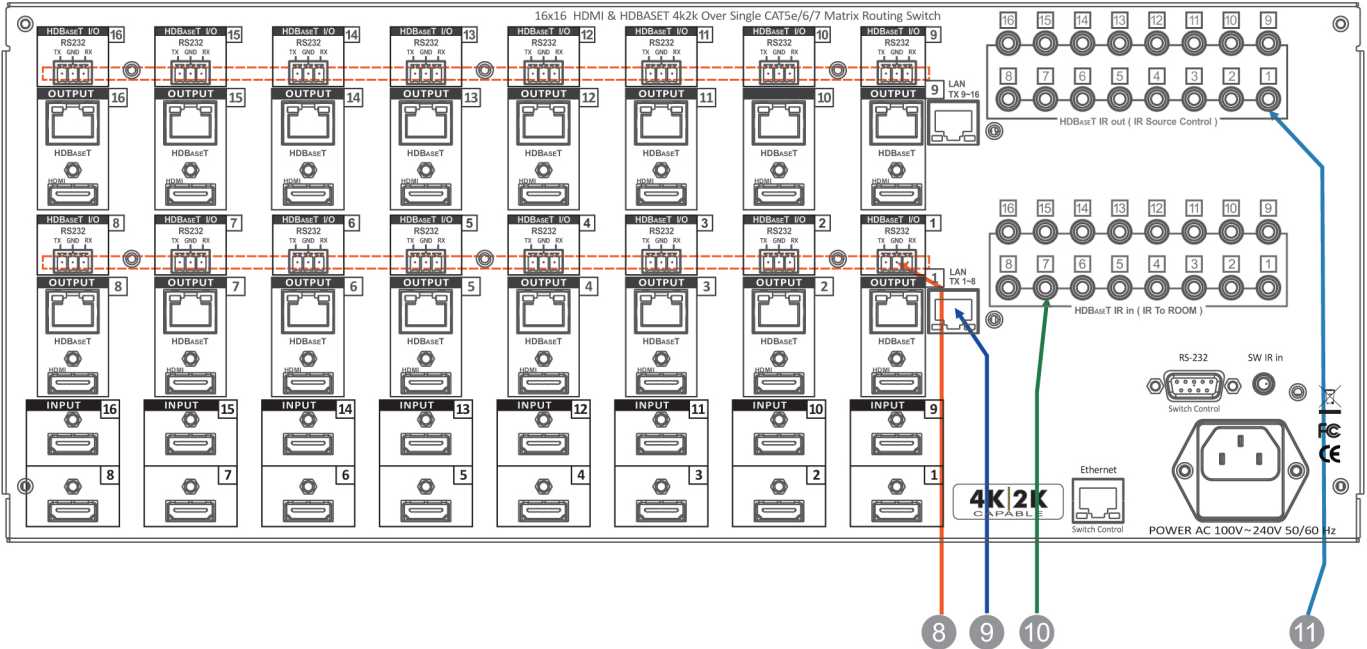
16x16 HDMI & HDBASET 4k2k Over Single CAT5e/6/7 Matrix Routing Switch

HDBaseT I/O 16
RS232
TX GND RX
HDBaseT I/O 15
RS232
TX GND RX
HDBaseT I/O 14
RS232
TX GND RX
HDBaseT I/O 13
RS232
TX GND RX
HDBaseT I/O 12
RS232
TX GND RX
HDBaseT I/O 11
RS232
TX GND RX
HDBaseT I/O 10
RS232
TX GND RX
HDBaseT I/O 9
RS232
TX GND RX

OUTPUT 16
HDBaseT
HDMI
OUTPUT 15
HDBaseT
HDMI
OUTPUT 14
HDBaseT
HDMI
OUTPUT 13
HDBaseT
HDMI
OUTPUT 12
HDBaseT
HDMI
OUTPUT 11
HDBaseT
HDMI
10
HDBaseT
HDMI
OUTPUT 9
HDBaseT
HDMI

9 LAN TX 9~16

16 15 14 13 12 11 10 9
8 7 6 5 4 3 2 1
HDBaseT IR out ( IR Source Control )

HDBaseT I/O 8
RS232
TX GND RX
HDBaseT I/O 7
RS232
TX GND RX
HDBaseT I/O 6
RS232
TX GND RX
HDBaseT I/O 5
RS232
TX GND RX
HDBaseT I/O 4
RS232
TX GND RX
HDBaseT I/O 3
RS232
TX GND RX
HDBaseT I/O 2
RS232
TX GND RX
HDBaseT I/O 1
RS232
TX GND RX

OUTPUT 8
HDBaseT
HDMI
OUTPUT 7
HDBaseT
HDMI
OUTPUT 6
HDBaseT
HDMI
OUTPUT 5
HDBaseT
HDMI
OUTPUT 4
HDBaseT
HDMI
OUTPUT 3
HDBaseT
HDMI
OUTPUT 2
HDBaseT
HDMI
OUTPUT 1
HDBaseT
HDMI

1 LAN TX 1~8

16 15 14 13 12 11 10 9
8 7 6 5 4 3 2 1
HDBaseT IR in ( IR To ROOM )

RS-232
Switch Control
SW IR in

INPUT 16
8
INPUT 15
7
INPUT 14
6
INPUT 13
5
INPUT 12
4
INPUT 11
3
INPUT 10
2
INPUT 9
1

4K|2K
CAPABLE

Ethernet
Switch Control

FC
CE

POWER AC 100V~240V 50/60 Hz

8 9 10 11